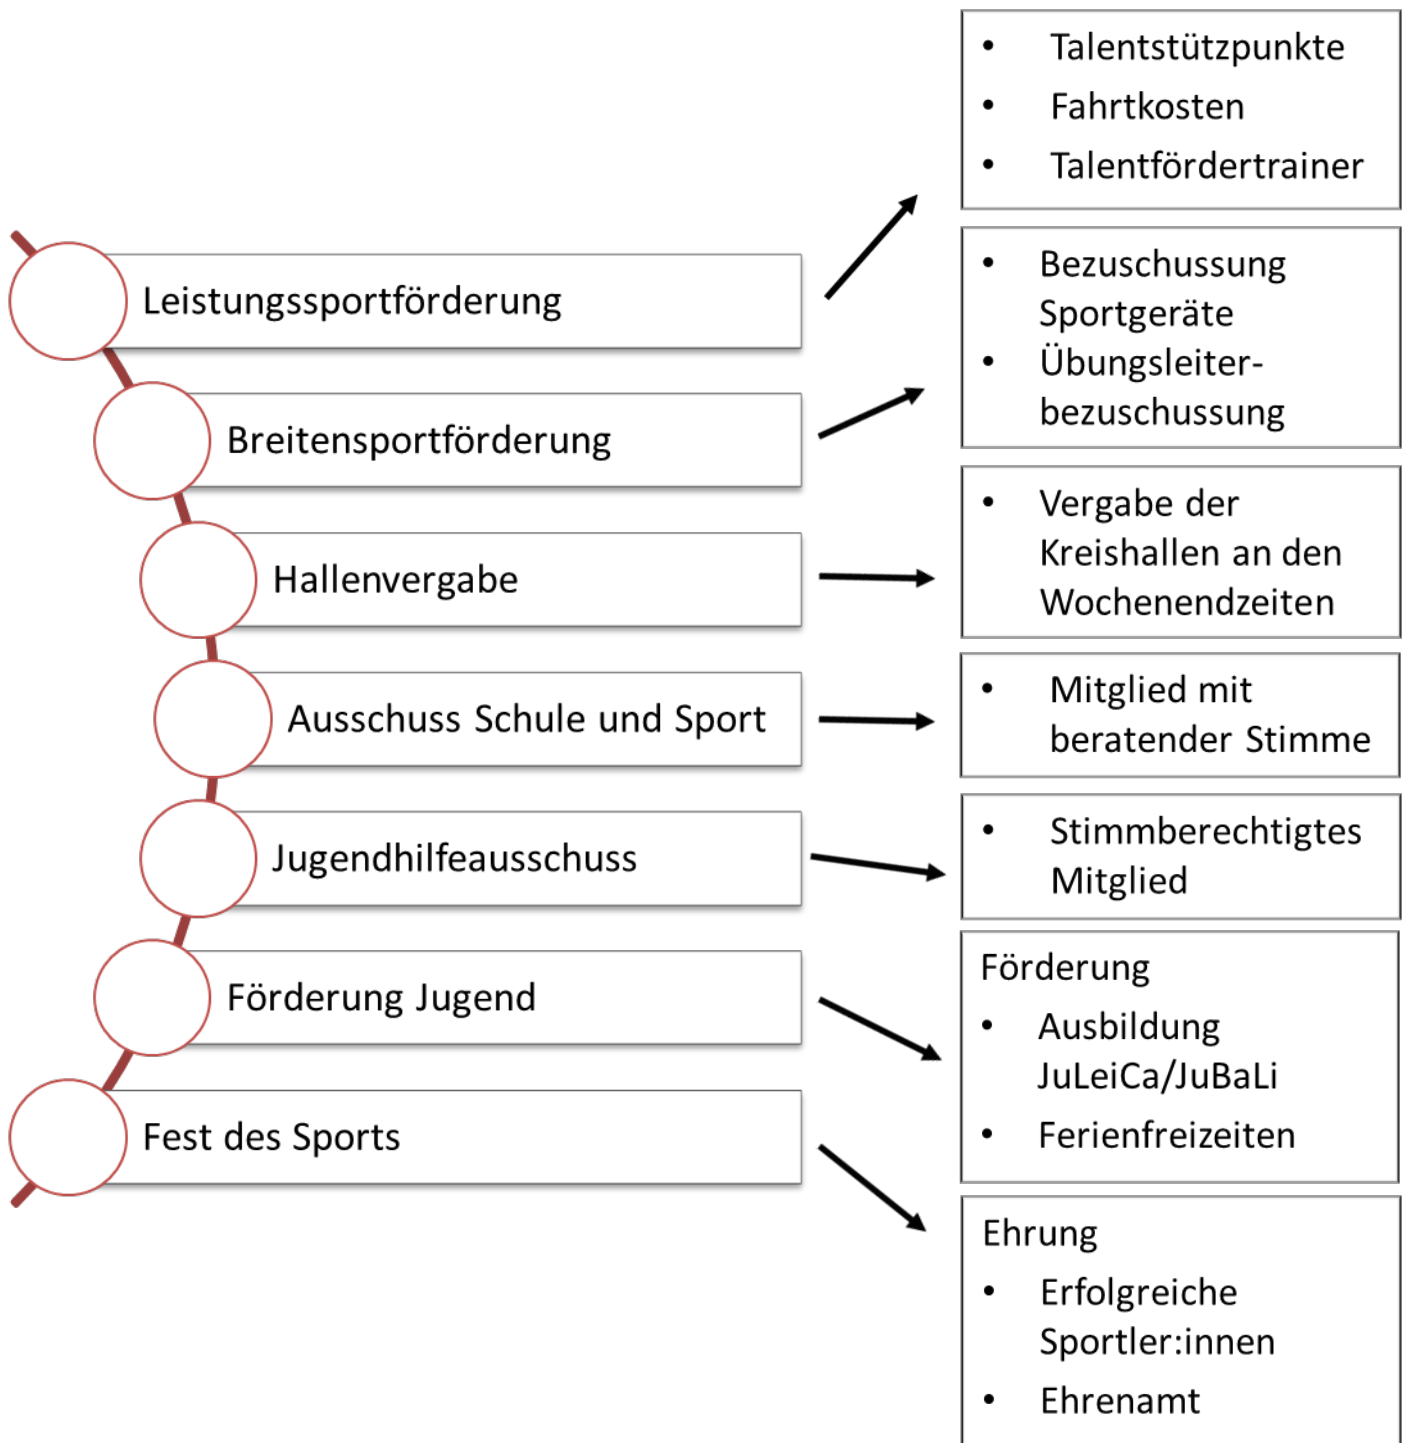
Leistungssportförderung

- Talentstützpunkte
- Fahrtkosten
- Talentfördertrainer

Breitensportförderung

- Bezuschussung Sportgeräte
- Übungsleiterbezuschussung

Hallenvergabe

- Vergabe der Kreishallen an den Wochenendzeiten

Ausschuss Schule und Sport

- Mitglied mit beratender Stimme

Jugendhilfeausschuss

- Stimmberechtigtes Mitglied

Förderung Jugend

Förderung
- Ausbildung JuLeiCa/JuBaLi
- Ferienfreizeiten

Fest des Sports

Ehrung
- Erfolgreiche Sportler:innen
- Ehrenamt